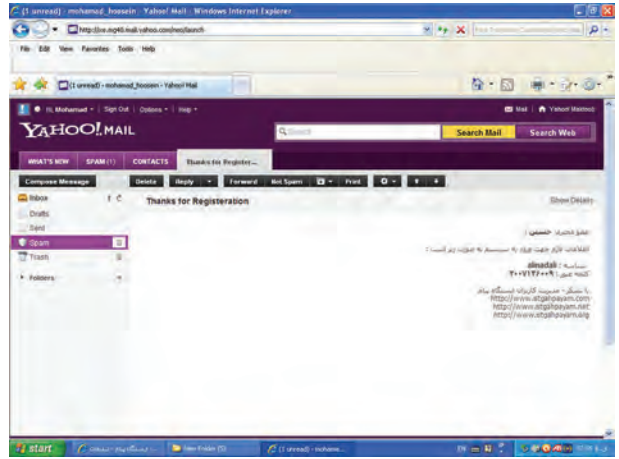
(1 unread) - mohamad_hoosein - Yahoo! Mail - Windows Internet Explorer

http://us.mg40.mail.yahoo.com/neo/launch

File Edit View Favorites Tools Help

(1 unread) - mohamad_hoosein - Yahoo! Mail

Hi, Mohamad Sign Out Options Help

Mail Yahoo! Mailbox

YAHOO! MAIL

Search Mail Search Web

WHAT'S NEW SPAM (1) CONTACTS Thanks for Register...

Compose Message Delete Reply Forward Not Spam Print

Inbox
Drafts
Sent
Spam
Trash
Folders

Thanks for Registeration

Show Details

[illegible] حسینی :

اطلاعات لازم جهت ورود به سیستم به صورت زیر است :

شناسه : alinadali
کلمه عبور : ۲۰۰۷۱۲۲۰۰۹

با تشکر - مدیریت کاربران ایستگاه پیام
http://www.atgahpayam.com
http://www.atgahpayam.net
http://www.atgahpayam.org

start New Folder (5) (1 unread) - mohama...